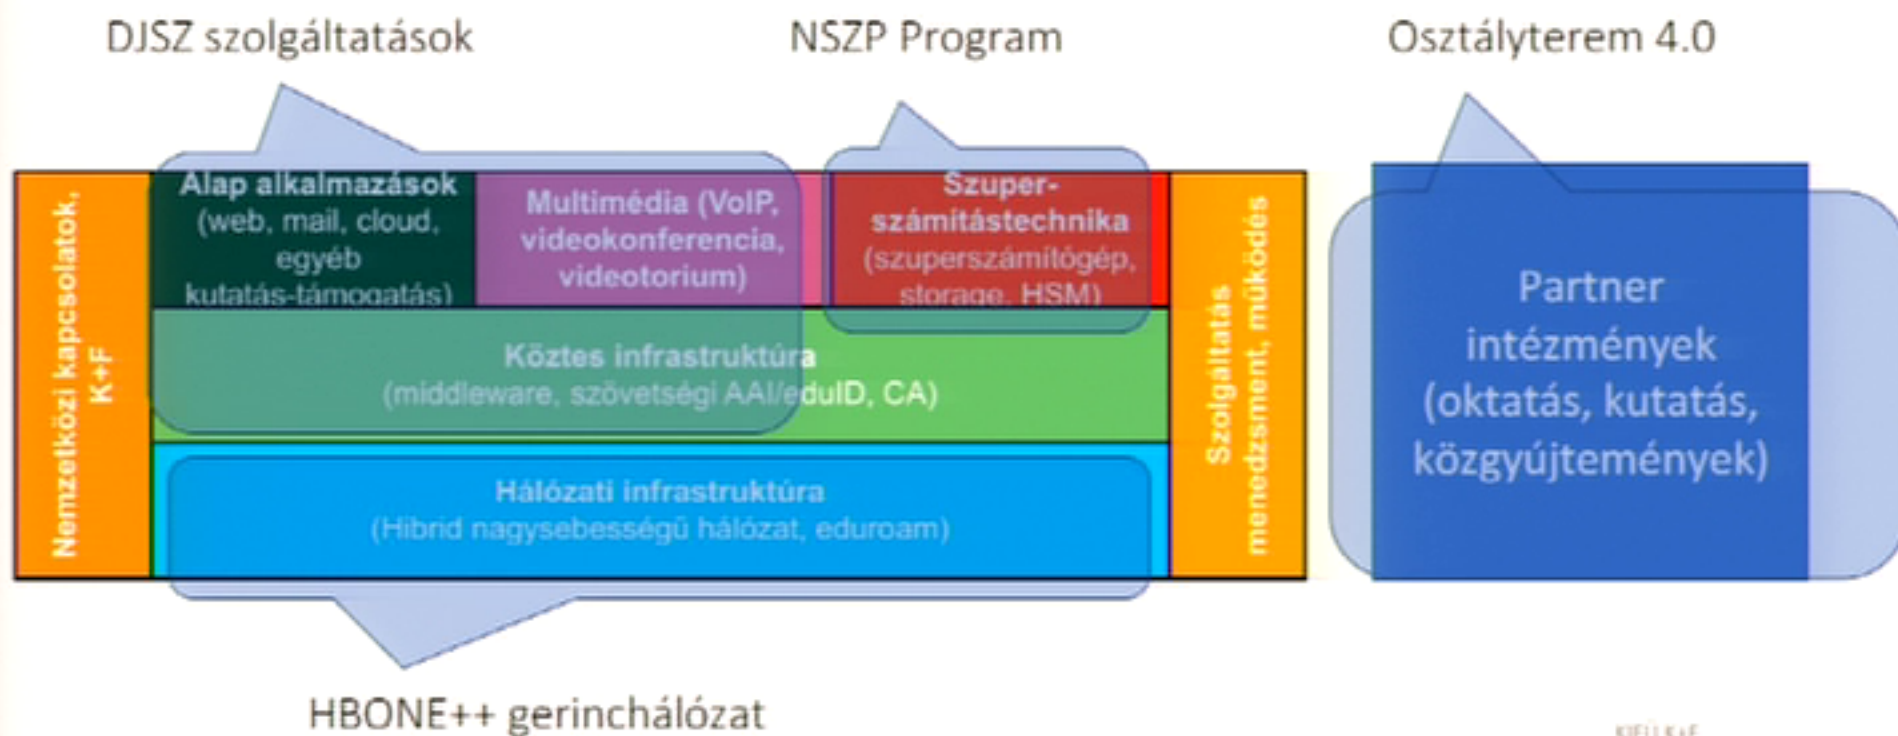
DJSZ szolgáltatások

NSZP Program

Osztályterem 4.0

Nemzetközi kapcsolatok, K+F

Alap alkalmazások (web, mail, cloud, egyéb kutatás-támogatás)

Multimédia (VoIP, videokonferencia, videotorium)

Szuper-számítástechnika (szuperszámítógép, storage, HSM)

Köztes infrastruktúra (middleware, szövetségi AAI/eduID, CA)

Hálózati infrastruktúra (Hibrid nagysebességű hálózat, eduroam)

Szolgáltatás menedzsment, működés

Partner intézmények (oktatás, kutatás, közgyűjtemények)

HBONE++ gerinchálózat

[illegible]